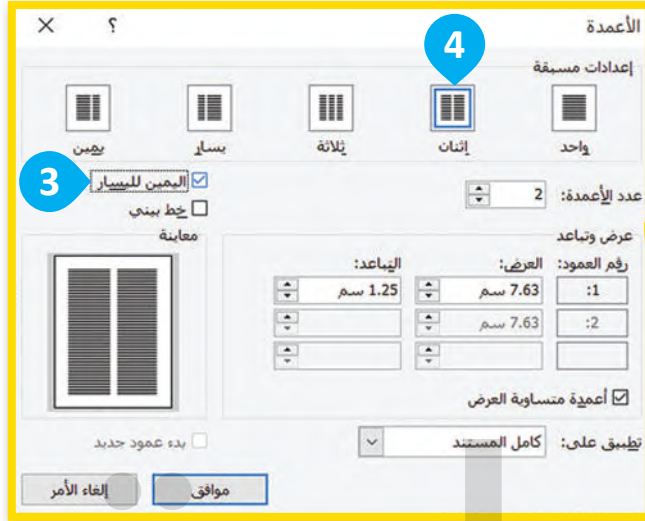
الأعمدة ؟ ×

4

إعدادات مسبقة

واحد
إثنان
ثلاثة
يسار
يمين

3

اليمين لليسار ☑
خط بيني ☐

عدد الأعمدة: 2

معاينة

عرض وتباعد

| رقم العمود: | العرض: | التباعد: |
|---|---|---|
| 1: | 7.63 سم | 1.25 سم |
| 2: | 7.63 سم | |
| | | |

☑ أعمدة متساوية العرض

تطبيق على: كامل المستند

☐ بدء عمود جديد

موافق
إلغاء الأمر